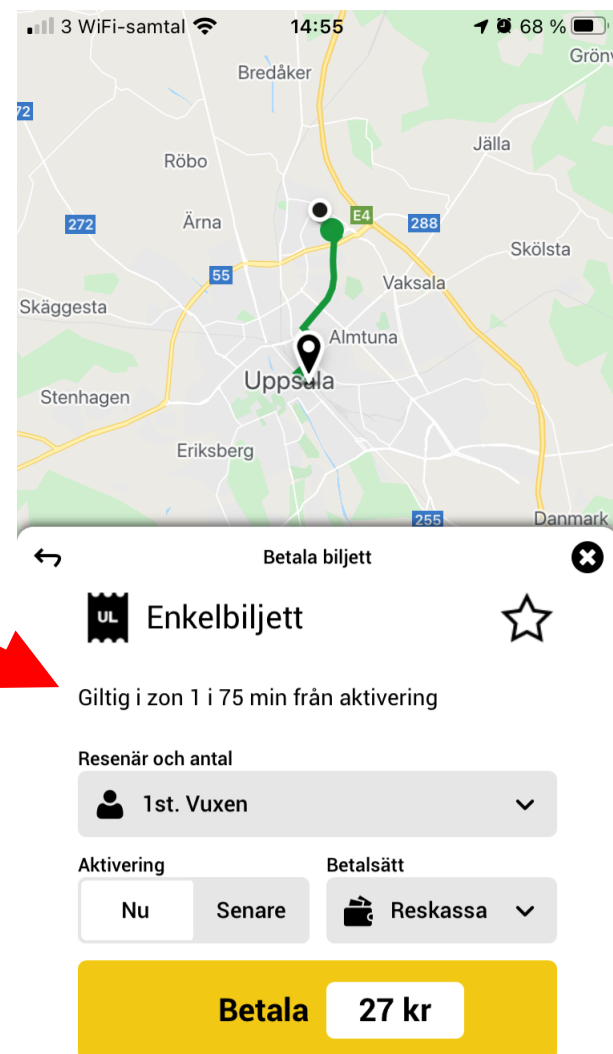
3 WiFi-samtal 14:55 68 %

Bredåker
Grönv
72
Jälla
Röbo
Ärna
E4
272
288
Skölsta
55
Vaksala
Skäggesta
Almtuna
Uppsala
Stenhagen
Eriksberg
255
Danmark

Betala biljett

UL
Enkelbiljett

Giltig i zon 1 i 75 min från aktivering

Resenär och antal
1st. Vuxen

Aktivering
Nu
Senare

Betalsätt
Reskassa

Betala 27 kr